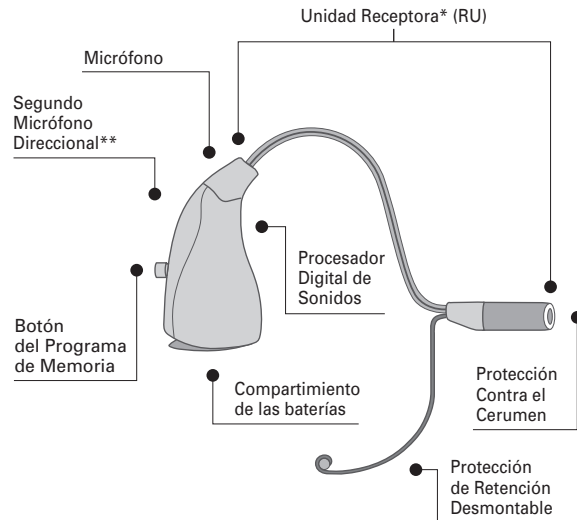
Unidad Receptora* (RU)

Micrófono

Segundo Micrófono Direccional**

Procesador Digital de Sonidos

Botón del Programa de Memoria

Compartimiento de las baterías

Protección Contra el Cerumen

Protección de Retención Desmontable